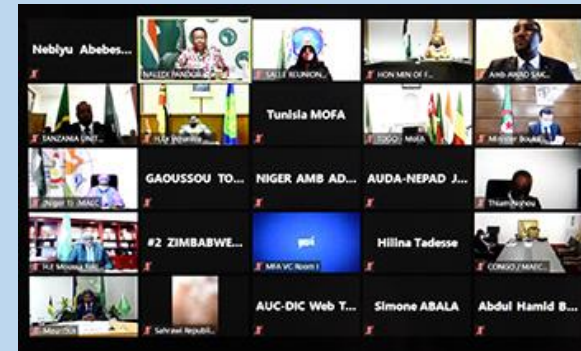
Neblyu Abebes...

NALEDI PANDOR

SALLE REUNION...

HON MIN OF F...

AMB AWAD SAK...

TANZANIA UNIT...

H.E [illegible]

Tunisia MOFA

TOGO - MoFA

Minister Boukad...

Niger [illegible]

GAOUSSOU TO...

NIGER AMB AD...

AUDA-NEPAD J...

Thiam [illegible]

H.E Moussa Faki

#2 ZIMBABWE...

MFA VC Room I

Hilina Tadesse

CONGO / MAEC...

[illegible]

Sahrawi Republi...

AUC-DIC Web T...

Simone ABALA

Abdul Hamid B...